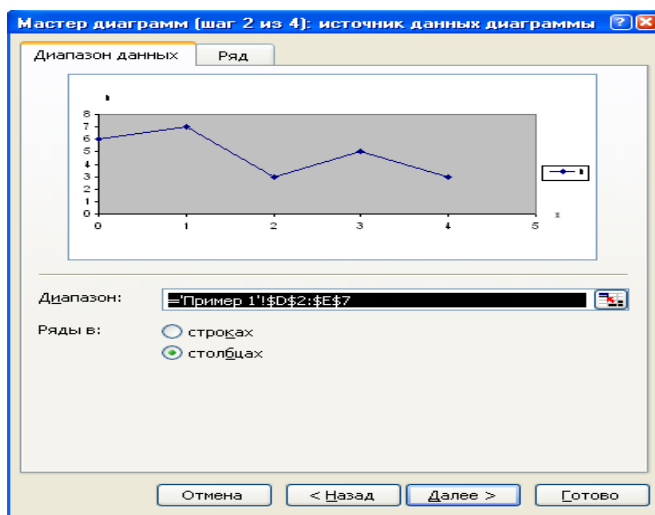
Мастер диаграмм (шаг 2 из 4): источник данных диаграммы

Диапазон данных | Ряд

8
7
6
5
4
3
2
1
0
0 1 2 3 4 5

Диапазон: ='Пример 1'!$D$2:$E$7

Ряды в: строках
столбцах

Отмена | < Назад | Далее > | Готово